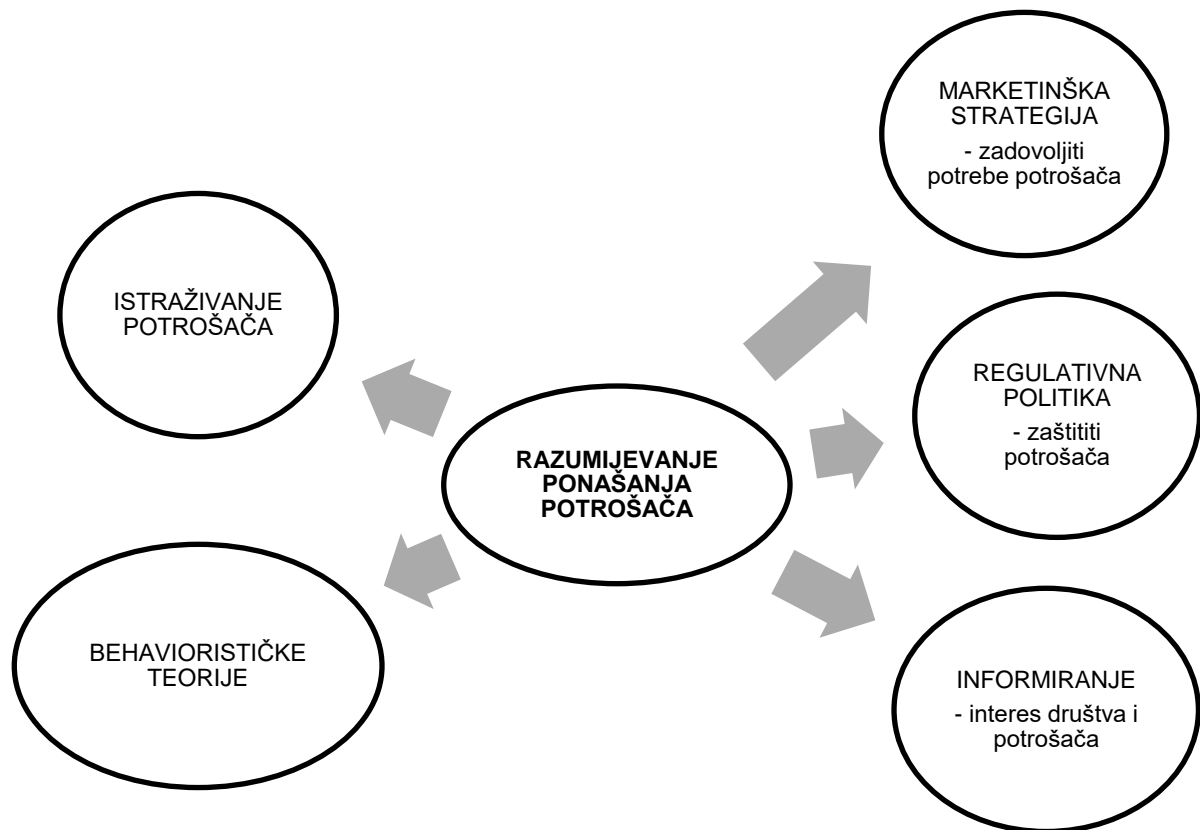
MARKETINŠKA STRATEGIJA
- zadovoljiti potrebe potrošača

ISTRAŽIVANJE POTROŠAČA

REGULATIVNA POLITIKA
- zaštititi potrošača

RAZUMIJEVANJE PONAŠANJA POTROŠAČA

BEHAVIORISTIČKE TEORIJE

INFORMIRANJE
- interes društva i potrošača